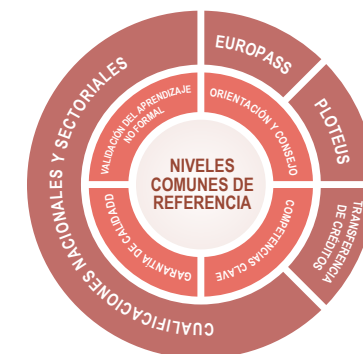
NIVELES COMUNES DE REFERENCIA

VALIDACIÓN DEL APRENDIZAJE NO FORMAL

ORIENTACIÓN Y CONSEJO

COMPETENCIAS CLAVE

GARANTÍA DE CALIDAD

EUROPASS

PLOTEUS

TRANSFERENCIA DE CRÉDITOS

CUALIFICACIONES NACIONALES Y SECTORIALES